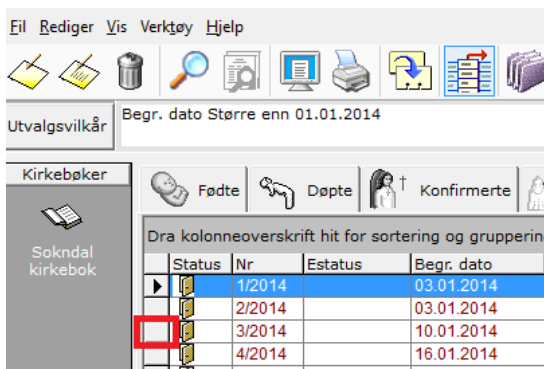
Fil Rediger Vis Verktøy Hjelp

Utvalgsvilkår

Begr. dato Større enn 01.01.2014

Kirkebøker

Sokndal kirkebok

Fødte

Døpte

Konfirmerte

Dra kolonneoverskrift hit for sortering og grupperin

| | Status | Nr | Estatus | Begr. dato |
|---|---|---|---|---|
| ▶ | | 1/2014 | | 03.01.2014 |
| | | 2/2014 | | 03.01.2014 |
| | | 3/2014 | | 10.01.2014 |
| | | 4/2014 | | 16.01.2014 |